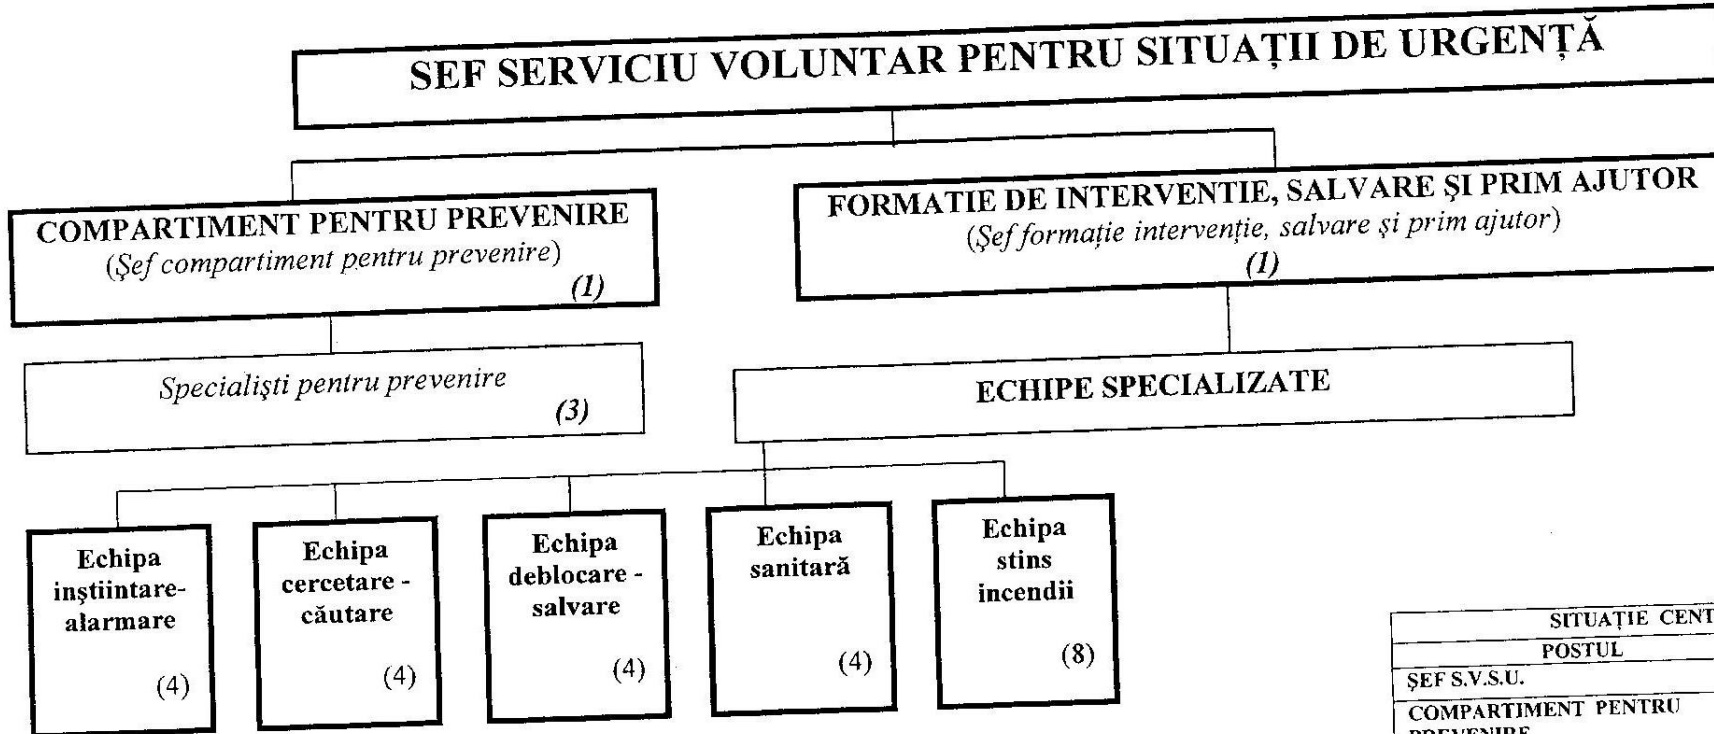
SEF SERVICIU VOLUNTAR PENTRU SITUAȚII DE URGENȚĂ

COMPARTIMENT PENTRU PREVENIRE
(Şef compartiment pentru prevenire)
(1)

FORMATIE DE INTERVENTIE, SALVARE ŞI PRIM AJUTOR
(Şef formație intervenție, salvare și prim ajutor)
(1)

Specialişti pentru prevenire
(3)

ECHIPE SPECIALIZATE

Echipa înştiintare-alarmare
(4)

Echipa cercetare - căutare
(4)

Echipa deblocare - salvare
(4)

Echipa sanitară
(4)

Echipa stins incendii
(8)

| SITUAȚIE CENT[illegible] |
|---|
| POSTUL |
| ŞEF S.V.S.U. |
| COMPARTIMENT PENTRU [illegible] |